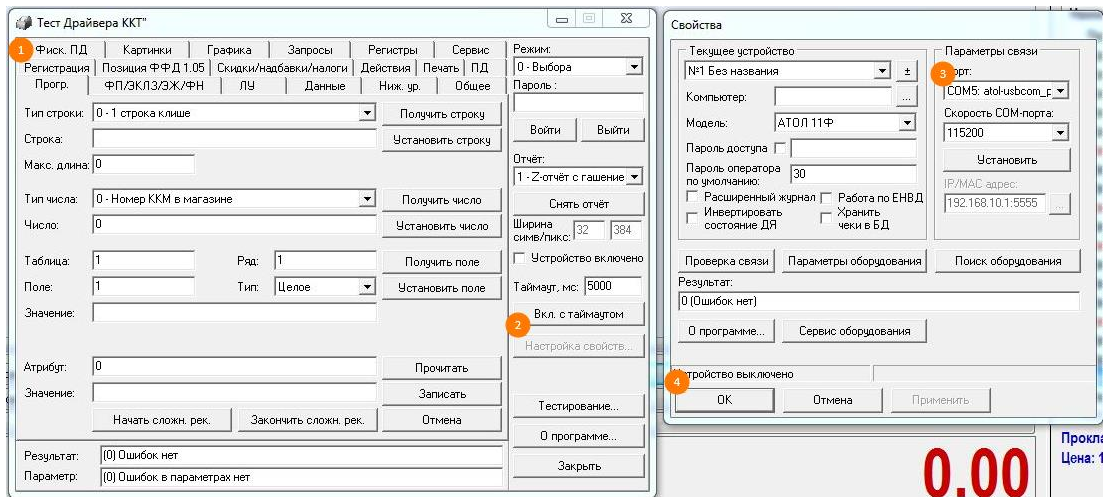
Тест Драйвера ККТ"

1 Фиск. ПД | Картинки | Графика | Запросы | Регистры | Сервис
Регистрация | Позиция ФФД 1.05 | Скидки/надбавки/налоги | Действия | Печать | ПД
Прогр. | ФП/ЭКЛЗ/ЭЖ/ФН | ЛУ | Данные | Ниж. ур. | Общее

Тип строки: 0 - 1 строка клише
Получить строку
Строка:
Установить строку
Макс. длина: 0

Тип числа: 0 - Номер ККМ в магазине
Получить число
Число: 0
Установить число

Таблица: 1
Ряд: 1
Получить поле
Поле: 1
Тип: Целое
Установить поле
Значение:

Атрибут: 0
Прочитать
Значение:
Записать
Начать сложн. рек.
Закончить сложн. рек.
Отмена

Результат: (0) Ошибок нет
Параметр: (0) Ошибок в параметрах нет

Режим:
0 - Выбора
Пароль :
Войти
Выйти
Отчёт:
1 - Z-отчёт с гашение
Снять отчёт
Ширина симв/пикс: 32 384
Устройство включено
Таймаут, мс: 5000
2 Вкл. с таймаутом
Настройка свойств...
Тестирование...
О программе...
Закрыть

Свойства

Текущее устройство
№1 Без названия
Компьютер:
Модель: АТОЛ 11Ф
Пароль доступа
Пароль оператора по умолчанию: 30
Расширенный журнал
Работа по ЕНВД
Инвертировать состояние ДЯ
Хранить чеки в БД

Параметры связи
3 Порт:
COM5: atol-usbcom_p
Скорость COM-порта:
115200
Установить
IP/MAC адрес:
192.168.10.1:5555

Проверка связи
Параметры оборудования
Поиск оборудования
Результат:
0 (Ошибок нет)
О программе...
Сервис оборудования

4 Устройство выключено
OK
Отмена
Применить

Прокла
Цена: 1
0.00